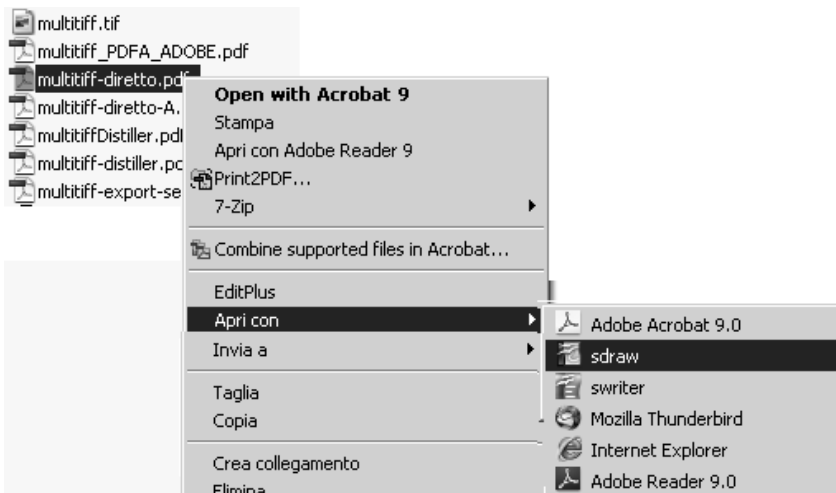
multitiff.tif
multitiff_PDFA_ADOBE.pdf
multitiff-diretto.pdf
multitiff-diretto-A.
multitiffDistiller.pdf
multitiff-distiller.pc
multitiff-export-se

Open with Acrobat 9
Stampa
Apri con Adobe Reader 9
Print2PDF...
7-Zip
Combine supported files in Acrobat...
EditPlus
Apri con
Invia a
Taglia
Copia
Crea collegamento
Elimina

Adobe Acrobat 9.0
sdraw
swriter
Mozilla Thunderbird
Internet Explorer
Adobe Reader 9.0